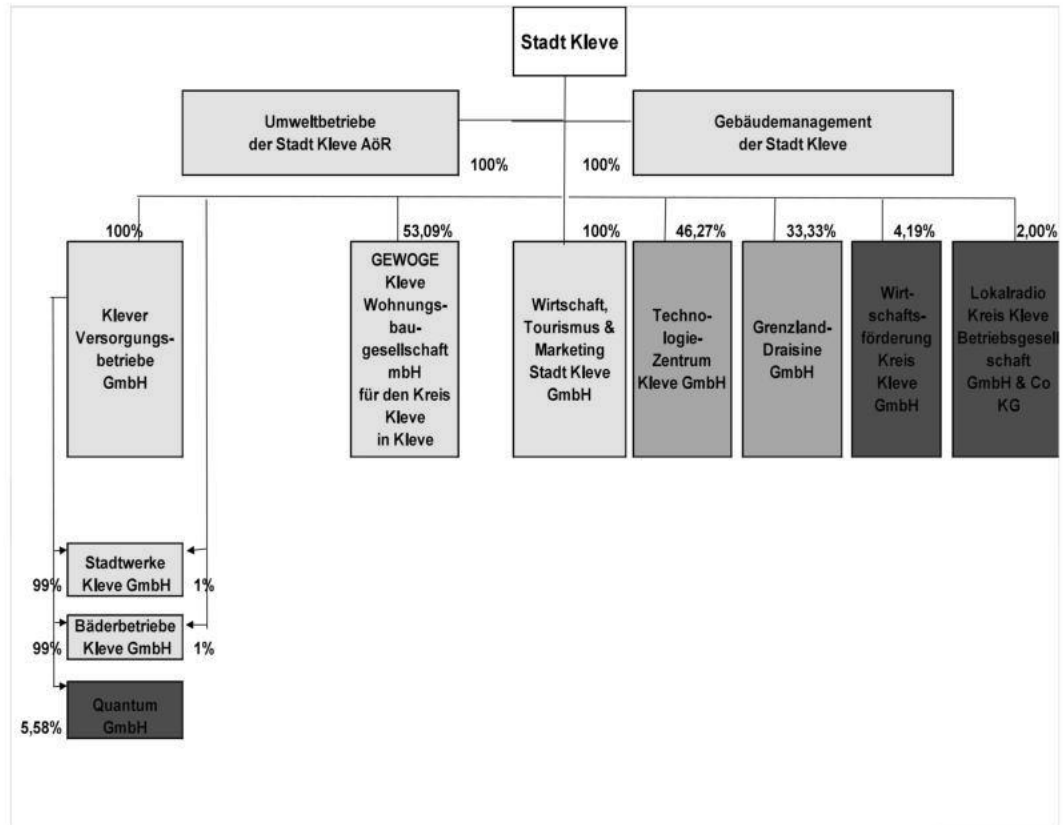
Stadt Kleve

Umweltbetriebe der Stadt Kleve AöR

100%

Gebäudemanagement der Stadt Kleve

100%

100%

Klever Versorgungsbetriebe GmbH

53,09%

GEWOGE Kleve Wohnungsbaugesellschaft mbH für den Kreis Kleve in Kleve

100%

Wirtschaft, Tourismus & Marketing Stadt Kleve GmbH

46,27%

Technologie-Zentrum Kleve GmbH

33,33%

Grenzland-Draisine GmbH

4,19%

Wirtschaftsförderung Kreis Kleve GmbH

2,00%

Lokalradio Kreis Kleve Betriebsgesellschaft GmbH & Co KG

Stadtwerke Kleve GmbH

99%

1%

Bäderbetriebe Kleve GmbH

99%

1%

Quantum GmbH

5,58%